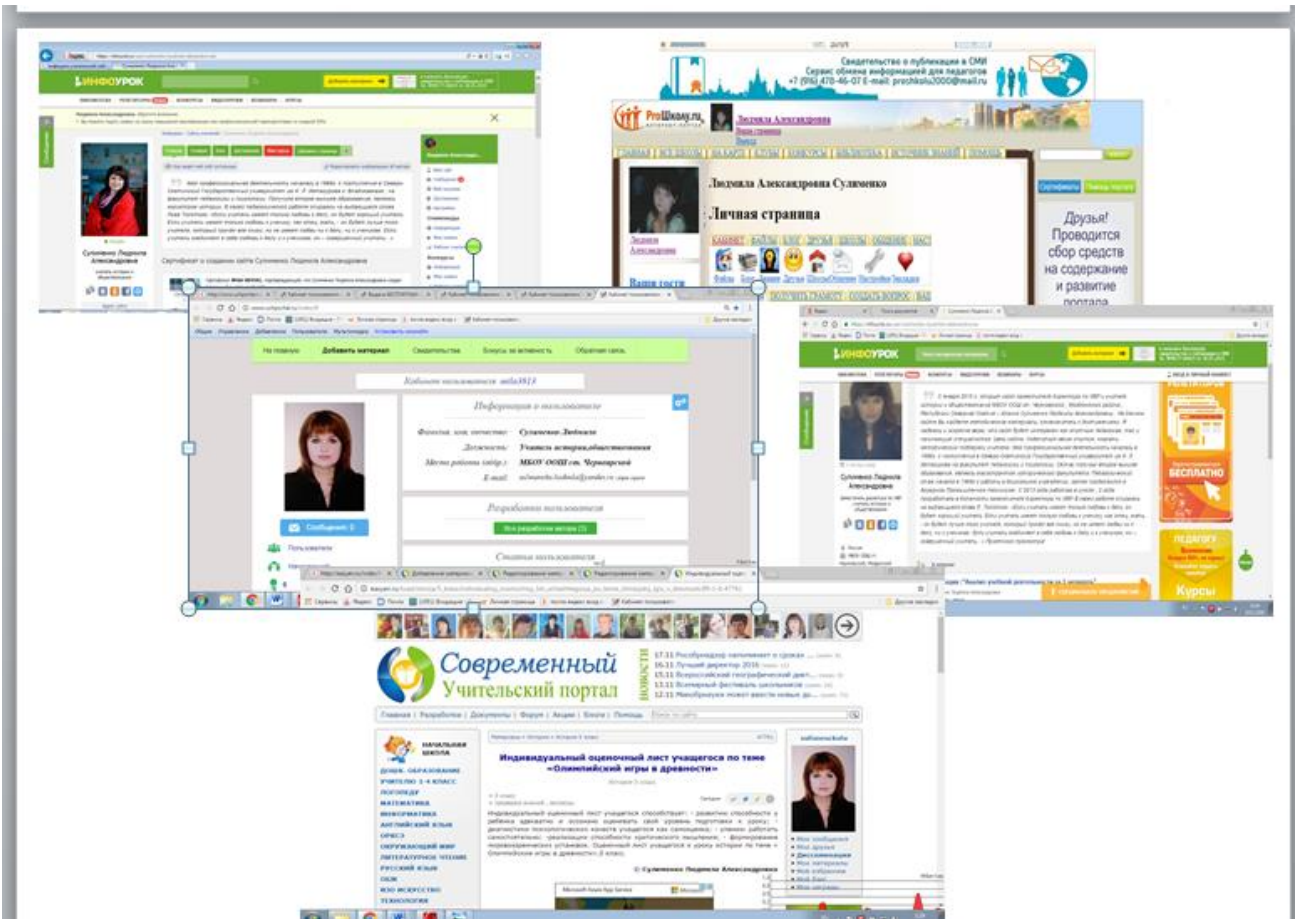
ИНФОУРОК

Сулименко Людмила Александровна

Сертификат о создании сайта Сулименко Людмила Александровна

Свидетельство о публикации в СМИ
Сервис обмена информацией для педагогов
+7 (916) 478-46-07 E-mail: proshkolu2000@mail.ru

ProШколу.ru

Людмила Александровна

Людмила Александровна Сулименко

Личная страница

Друзья! Проводится сбор средств на содержание и развитие портала

Сертификаты

Ваши гости

На главную Добавить материал Свидетельства Бонусы за активность Обратная связь

Кабинет пользователя

Информация о пользователе

Фамилия, имя, отчество: Сулименко Людмила

Должность: Учитель истории,обществознания

Место работы (обр.): МБОУ ООШ ст. Черноярской

E-mail:

Разработки пользователя

Статьи пользователя

Сообщение

Пользователи

ИНФОУРОК

Сулименко Людмила Александровна

БЕСПЛАТНО

ПЕДАГОГУ

Курсы

Современный Учительский портал

НОВОСТИ

Главная | Разработки | Документы | Форум | Акции | Блоги | Помощь

НАЧАЛЬНАЯ ШКОЛА
ДОШК. ОБРАЗОВАНИЕ
УЧИТЕЛЮ 1-4 КЛАСС
ЛОГОПЕДИЯ
МАТЕМАТИКА
ИНФОРМАТИКА
АНГЛИЙСКИЙ ЯЗЫК
ОРКСЭ
ОКРУЖАЮЩИЙ МИР
ЛИТЕРАТУРНОЕ ЧТЕНИЕ
РУССКИЙ ЯЗЫК
ИЗО
ИЗО ИСКУССТВО
ТЕХНОЛОГИЯ

Индивидуальный оценочный лист учащегося по теме «Олимпийские игры в древности»

© Сулименко Людмила Александровна